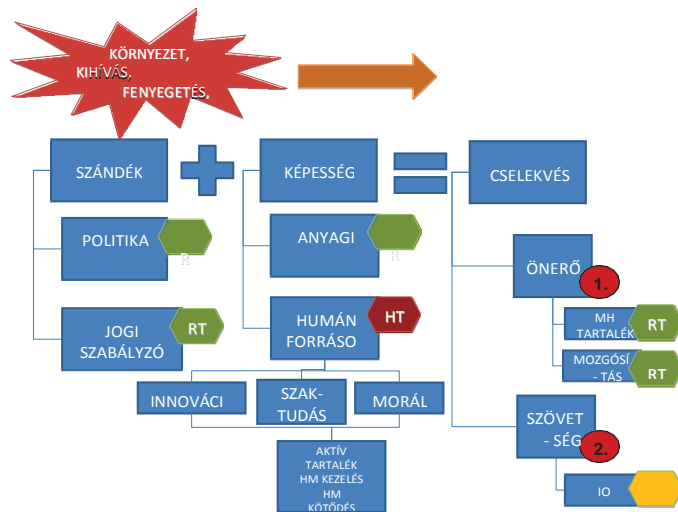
KÖRNYEZET,
KIHÍVÁS,
FENYEGETÉS,

SZÁNDÉK

KÉPESSÉG

CSELEKVÉS

POLITIKA

R

ANYAGI

R

ÖNERŐ

1.

JOGI SZABÁLYZÓ

RT

HUMÁN FORRÁSO

HT

MH TARTALÉK

RT

MOZGÓSÍ - TÁS

RT

INNOVÁCI

SZAK-TUDÁS

MORÁL

SZÖVET - SÉG

2.

AKTÍV TARTALÉK
HM KEZELÉS
HM
KÖTŐDÉS

IO